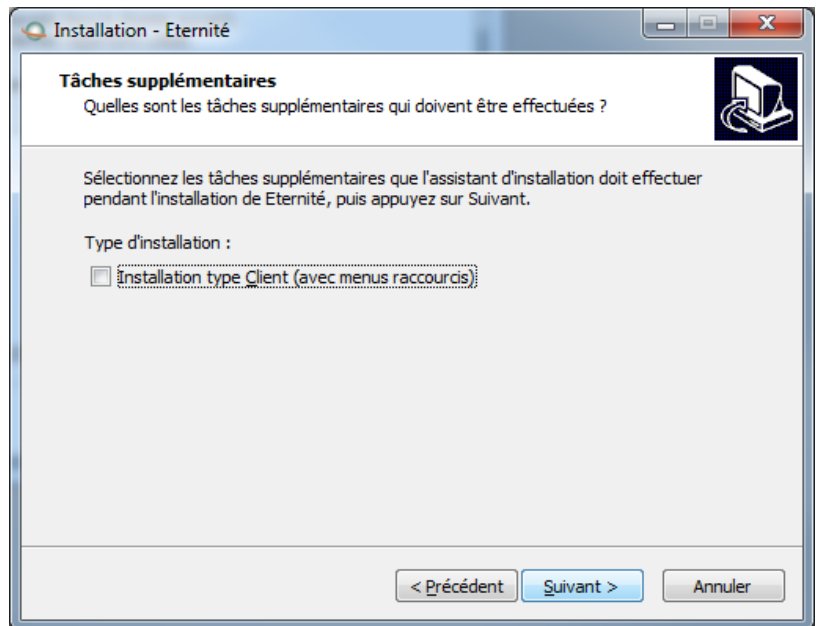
Installation - Eternité

Tâches supplémentaires
Quelles sont les tâches supplémentaires qui doivent être effectuées ?

Sélectionnez les tâches supplémentaires que l'assistant d'installation doit effectuer pendant l'installation de Eternité, puis appuyez sur Suivant.

Type d'installation :

Installation type Client (avec menus raccourcis)

< Précédent
Suivant >
Annuler